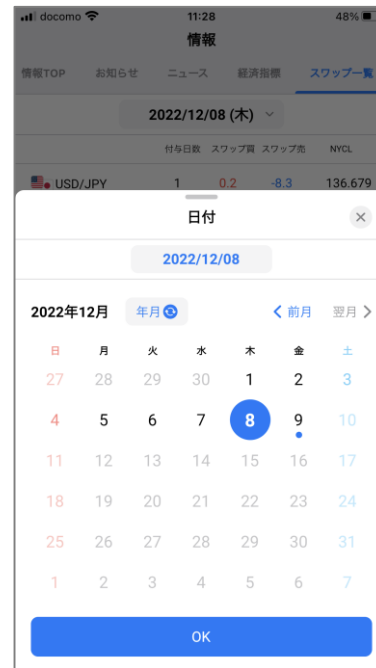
docomo 11:28 48%

情報

情報TOP お知らせ ニュース 経済指標 スワップ一覧

2022/12/08 (木)

| | 付与日数 | スワップ買 | スワップ売 | NYCL |
|---|---|---|---|---|
| USD/JPY | 1 | 0.2 | -8.3 | 136.679 |

日付

2022/12/08

2022年12月 年月 前月 翌月

| 日 | 月 | 火 | 水 | 木 | 金 | 土 |
|---|---|---|---|---|---|---|
| 27 | 28 | 29 | 30 | 1 | 2 | 3 |
| 4 | 5 | 6 | 7 | 8 | 9 | 10 |
| 11 | 12 | 13 | 14 | 15 | 16 | 17 |
| 18 | 19 | 20 | 21 | 22 | 23 | 24 |
| 25 | 26 | 27 | 28 | 29 | 30 | 31 |
| 1 | 2 | 3 | 4 | 5 | 6 | 7 |

OK